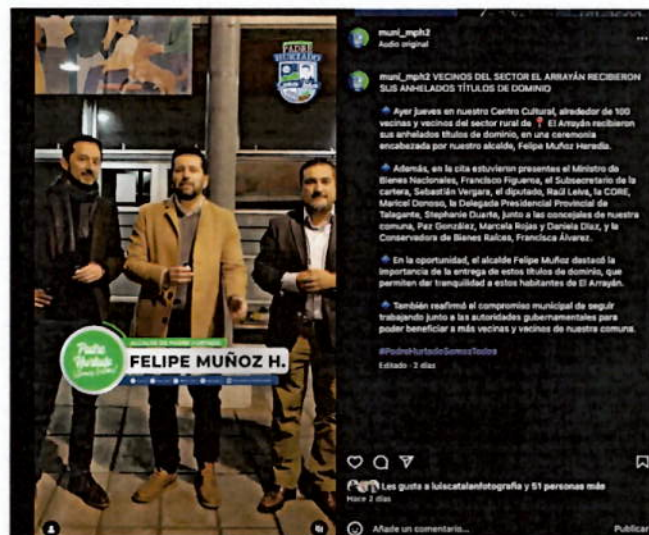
PADRE HURTADO

ALCALDE DE PADRE HURTADO
FELIPE MUÑOZ H.

Padre Hurtado ¡Somos Todos!

muni_mph2
Audio original

muni_mph2 VECINOS DEL SECTOR EL ARRAYÁN RECIBIERON SUS ANHELADOS TÍTULOS DE DOMINIO

🔹 Ayer jueves en nuestro Centro Cultural, alrededor de 100 vecinas y vecinos del sector rural de 📍 El Arrayán recibieron sus anhelados títulos de dominio, en una ceremonia encabezada por nuestro alcalde, Felipe Muñoz Heredia.

🔹 Además, en la cita estuvieron presentes el Ministro de Bienes Nacionales, Francisco Figueroa, el Subsecretario de la cartera, Sebastián Vergara, el diputado, Raúl Leiva, la CORE, Maricel Donoso, la Delegada Presidencial Provincial de Talagante, Stephanie Duarte, junto a las concejales de nuestra comuna, Paz González, Marcela Rojas y Daniela Díaz, y la Conservadora de Bienes Raíces, Francisca Álvarez.

🔹 En la oportunidad, el alcalde Felipe Muñoz destacó la importancia de la entrega de estos títulos de dominio, que permiten dar tranquilidad a estos habitantes de El Arrayán.

🔹 También reafirmó el compromiso municipal de seguir trabajando junto a las autoridades gubernamentales para poder beneficiar a más vecinas y vecinos de nuestra comuna.

#PadreHurtadoSomosTodos

Editado · 2 días

Les gusta a luiscatalanfotografia y 51 personas más
Hace 2 días

Añade un comentario...
Publicar